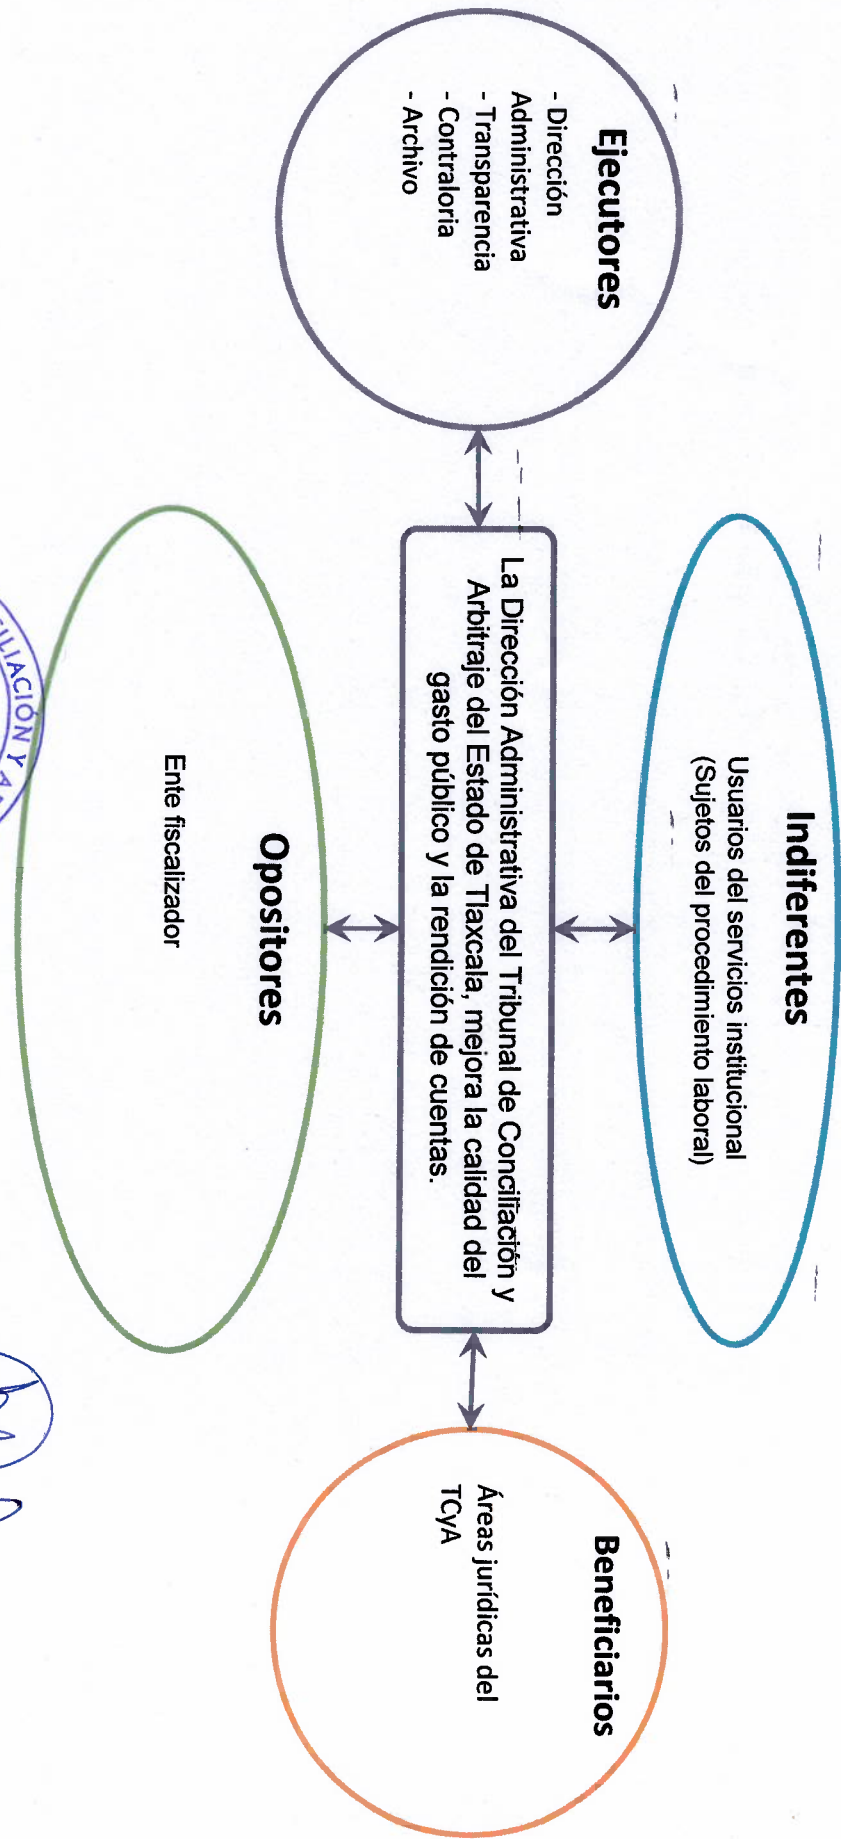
Ejecutores
- Dirección Administrativa
- Transparencia
- Contraloria
- Archivo

Indiferentes
Usuarios del servicios institucional (Sujetos del procedimiento laboral)

La Dirección Administrativa del Tribunal de Conciliación y Arbitraje del Estado de Tlaxcala, mejora la calidad del gasto público y la rendición de cuentas.

Opositores
Ente fiscalizador

Beneficiarios
Áreas jurídicas del TCyA

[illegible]CILIACIÓN Y A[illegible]